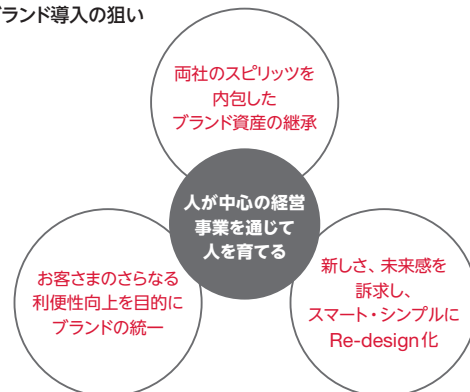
ブランド導入の狙い

両社のスピリッツを
内包した
ブランド資産の継承

人が中心の経営
事業を通じて
人を育てる

お客さまのさらなる
利便性向上を目的に
ブランドの統一

新しさ、未来感を
訴求し、
スマート・シンプルに
Re-design化